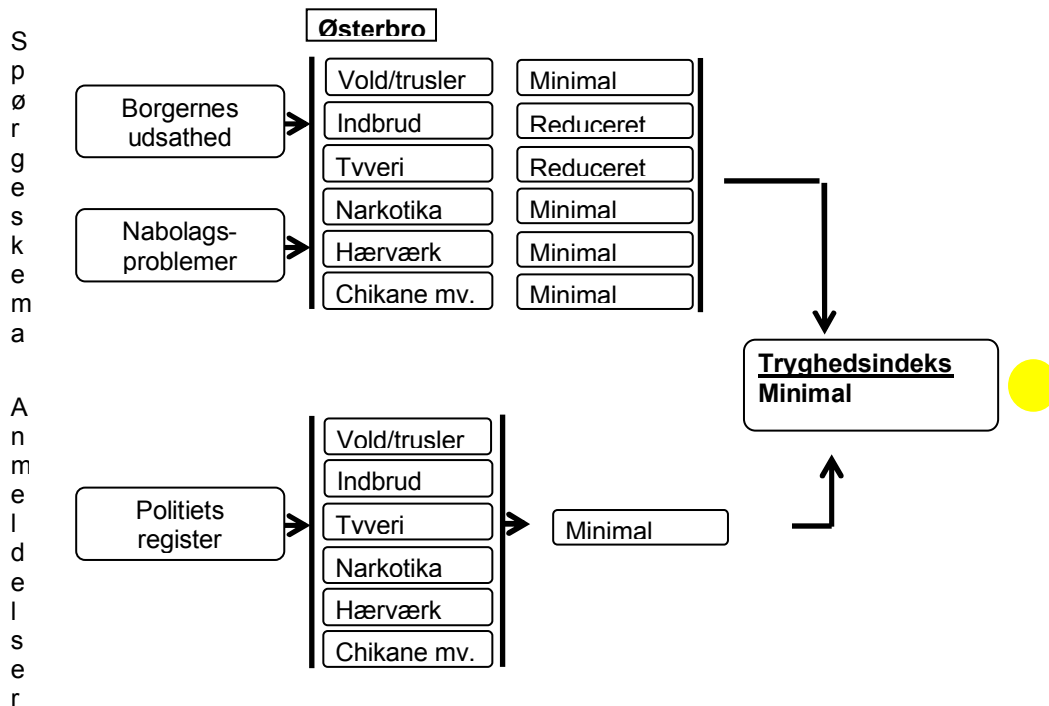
Spørgeskema

Anmeldelser

Østerbro

Borgernes udsathed

Nabolags-problemer

Vold/trusler
Indbrud
Tyveri
Narkotika
Hærværk
Chikane mv.

Minimal
Reduceret
Reduceret
Minimal
Minimal
Minimal

Tryghedsindeks
Minimal

Politiets register

Vold/trusler
Indbrud
Tyveri
Narkotika
Hærværk
Chikane mv.

Minimal